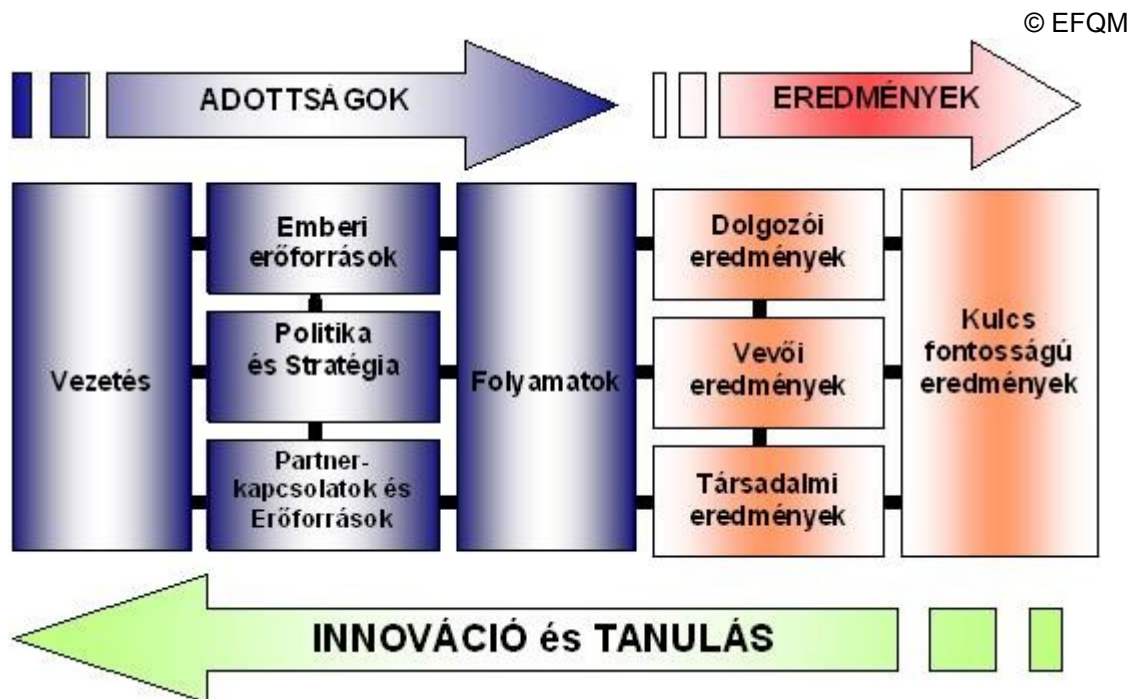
© EFQM

ADOTTSÁGOK

EREDMÉNYEK

Vezetés

Emberi erőforrások

Politika és Stratégia

Partnerkapcsolatok és Erőforrások

Folyamatok

Dolgozói eredmények

Vevői eredmények

Társadalmi eredmények

Kulcs fontosságú eredmények

INNOVÁCIÓ és TANULÁS